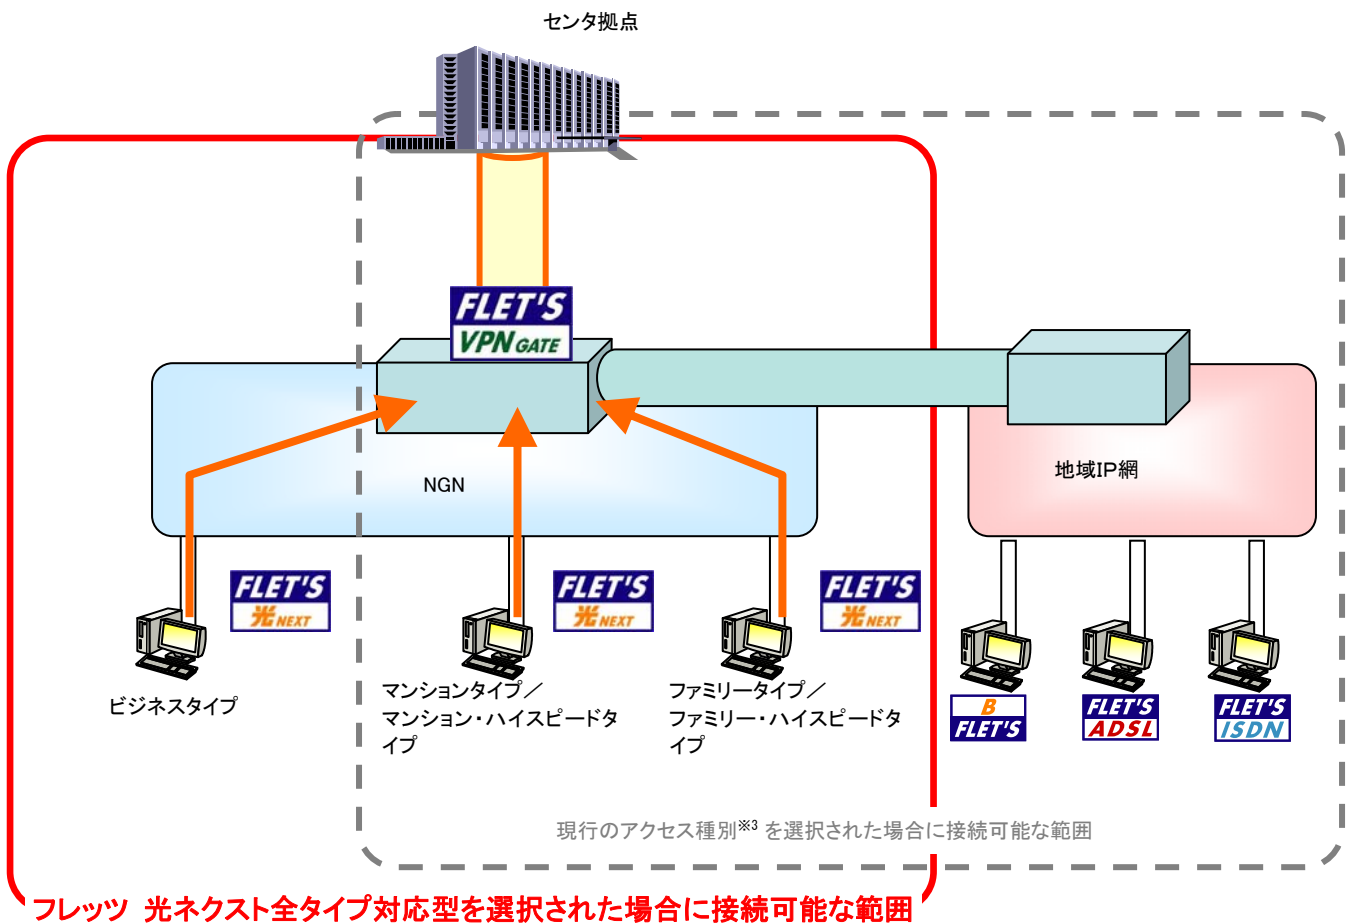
センタ拠点

FLET'S VPN GATE

NGN

地域IP網

FLET'S 光NEXT

ビジネスタイプ

FLET'S 光NEXT

マンションタイプ／マンション・ハイスピードタイプ

FLET'S 光NEXT

ファミリータイプ／ファミリー・ハイスピードタイプ

B FLET'S

FLET'S ADSL

FLET'S ISDN

現行のアクセス種別$^{※3}$ を選択された場合に接続可能な範囲

フレッツ 光ネクスト全タイプ対応型を選択された場合に接続可能な範囲